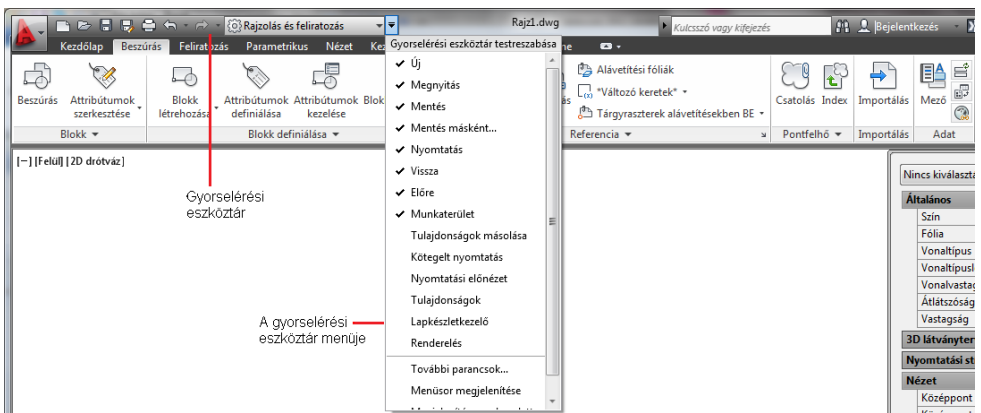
Rajzolás és feliratozás
Rajz1.dwg
Kulcsszó vagy kifejezés
Bejelentkezés
Kezdőlap Beszúrás Feliratozás Parametrikus Nézet Ke
Gyorselérési eszköztár testreszabása
Beszúrás
Attribútumok szerkesztése
Blokk létrehozása
Attribútumok definiálása
Attribútumok kezelése
Blok
Blokk
Blokk definiálása
✔ Új
✔ Megnyitás
✔ Mentés
✔ Mentés másként...
✔ Nyomtatás
✔ Vissza
✔ Előre
✔ Munkaterület
Tulajdonságok másolása
Kötegelt nyomtatás
Nyomtatási előnézet
Tulajdonságok
Lapkészletkezelő
Renderelés
További parancsok...
Menüsor megjelenítése
Alávetítési fóliák
*Változó keretek*
Tárgyraszterek alávetítésekben BE
Referencia
Csatolás Index
Pontfelhő
Importálás
Importálás
Mező
Adat
[−] [Felül] [2D drótváz]
Gyorselérési eszköztár
A gyorselérési eszköztár menüje
Nincs kiválaszt
Általános
Szín
Fólia
Vonaltípus
Vonaltípusl
Vonalvastag
Átlátszóság
Vastagság
3D látványter
Nyomtatási st
Nézet
Középpont